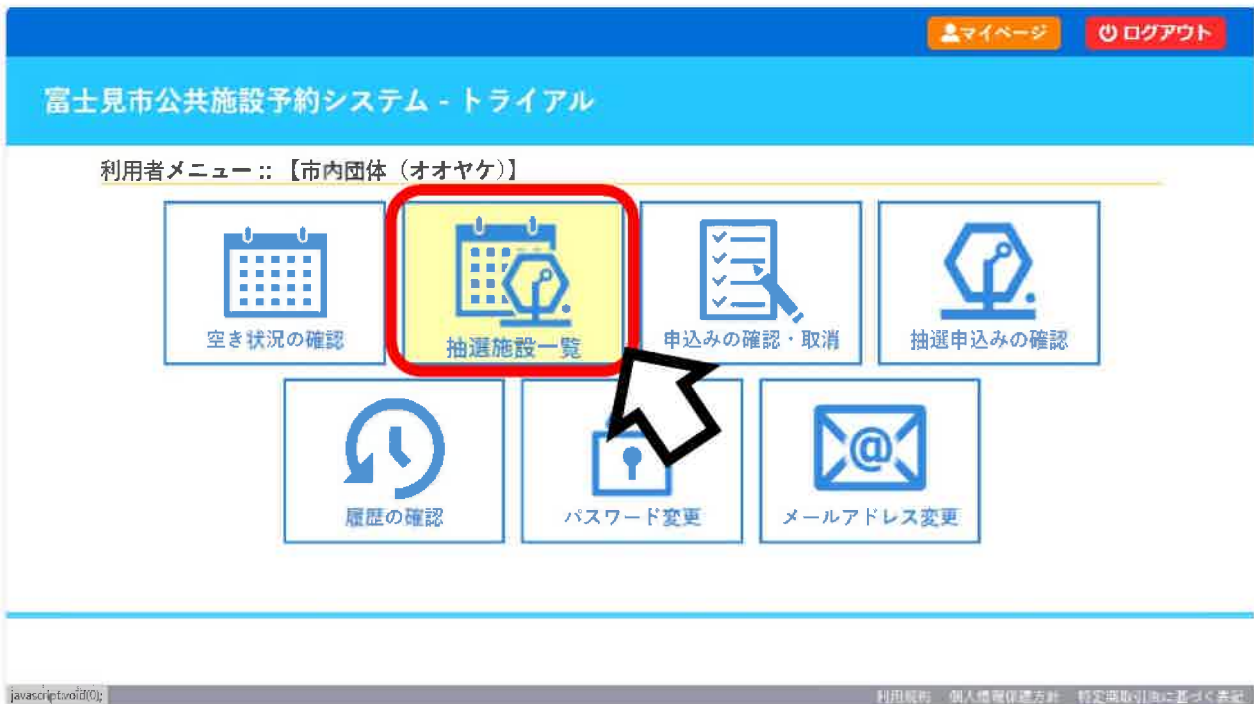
マイページ
ログアウト

富士見市公共施設予約システム - トライアル

利用者メニュー :: 【市内団体（オオヤケ）】

空き状況の確認
抽選施設一覧
申込みの確認・取消
抽選申込みの確認
履歴の確認
パスワード変更
メールアドレス変更

javascript:void(0);
利用規約　個人情報保護方針　特定商取引法に基づく表記